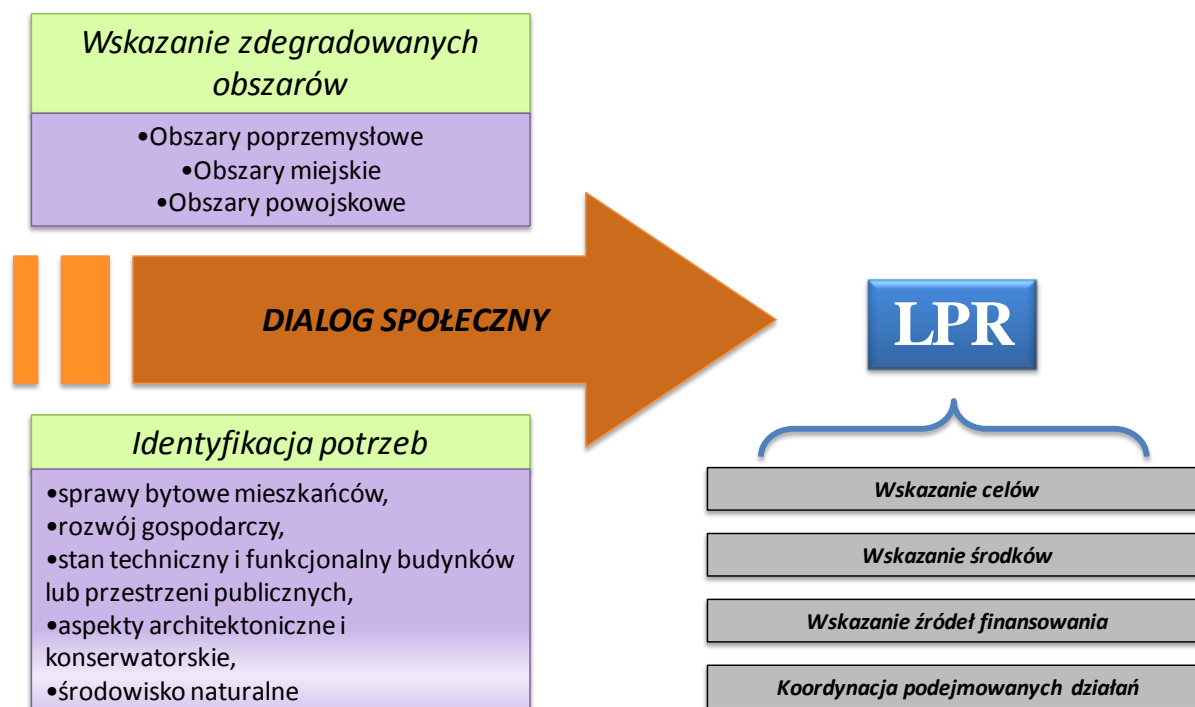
Wskazanie zdegradowanych obszarów

•Obszary poprzemysłowe
•Obszary miejskie
•Obszary powojskowe

DIALOG SPOŁECZNY

LPR

Identyfikacja potrzeb

•sprawy bytowe mieszkańców,
•rozwój gospodarczy,
•stan techniczny i funkcjonalny budynków lub przestrzeni publicznych,
•aspekty architektoniczne i konserwatorskie,
•środowisko naturalne

Wskazanie celów

Wskazanie środków

Wskazanie źródeł finansowania

Koordynacja podejmowanych działań